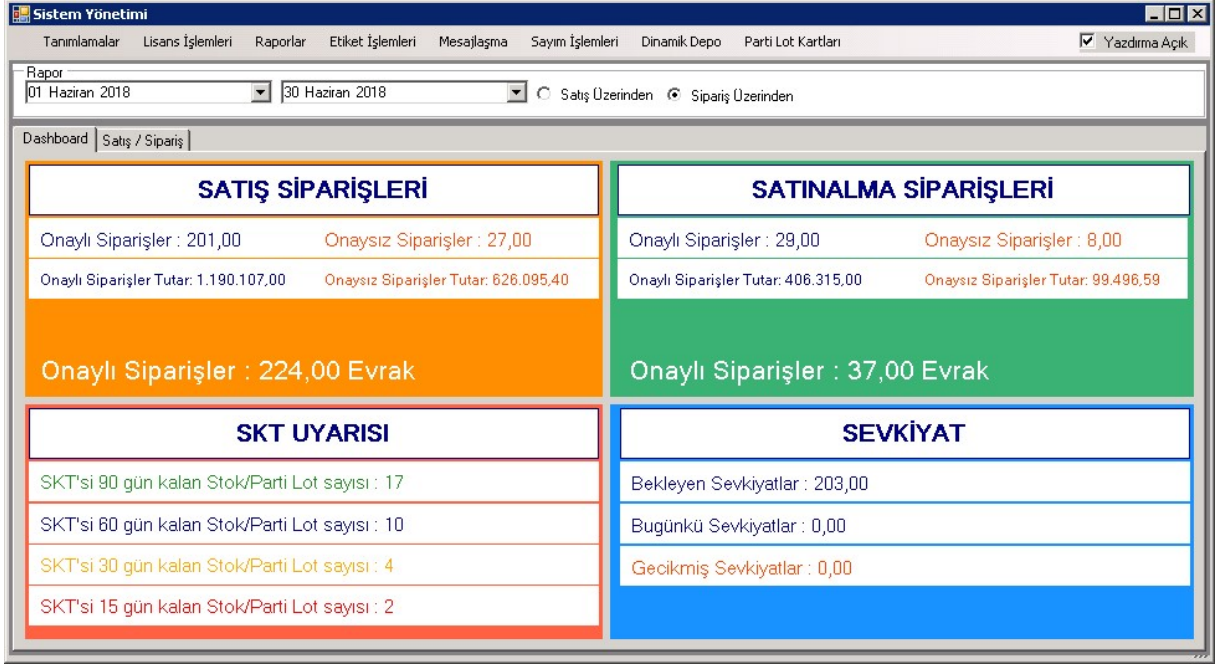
Sistem Yönetimi

Tanımlamalar Lisans İşlemleri Raporlar Etiket İşlemleri Mesajlaşma Sayım İşlemleri Dinamik Depo Parti Lot Kartları

Yazdırma Açık

Rapor

01 Haziran 2018

30 Haziran 2018

Satış Üzerinden

Sipariş Üzerinden

Dashboard | Satış / Sipariş

SATIŞ SİPARİŞLERİ

Onaylı Siparişler : 201,00

Onaysız Siparişler : 27,00

Onaylı Siparişler Tutar: 1.190.107,00

Onaysız Siparişler Tutar: 626.095,40

Onaylı Siparişler : 224,00 Evrak

SATINALMA SİPARİŞLERİ

Onaylı Siparişler : 29,00

Onaysız Siparişler : 8,00

Onaylı Siparişler Tutar: 406.315,00

Onaysız Siparişler Tutar: 99.496,59

Onaylı Siparişler : 37,00 Evrak

SKT UYARISI

SKT'si 90 gün kalan Stok/Parti Lot sayısı : 17

SKT'si 60 gün kalan Stok/Parti Lot sayısı : 10

SKT'si 30 gün kalan Stok/Parti Lot sayısı : 4

SKT'si 15 gün kalan Stok/Parti Lot sayısı : 2

SEVKİYAT

Bekleyen Sevkiyatlar : 203,00

Bugünkü Sevkiyatlar : 0,00

Gecikmiş Sevkiyatlar : 0,00